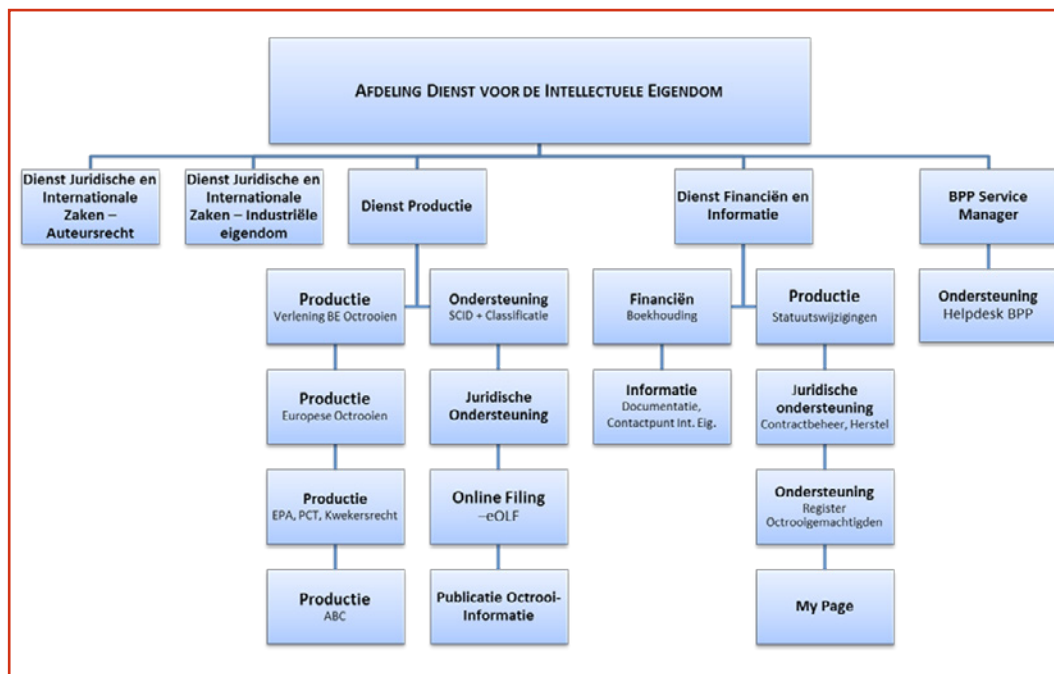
AFDELING DIENST VOOR DE INTELLECTUELE EIGENDOM

Dienst Juridische en Internationale Zaken – Auteursrecht

Dienst Juridische en Internationale Zaken – Industriële eigendom

Dienst Productie

Dienst Financiën en Informatie

BPP Service Manager

Productie
Verlening BE Octrooien

Ondersteuning
SCID + Classificatie

Financiën
Boekhouding

Productie
Statuutswijzigingen

Ondersteuning
Helpdesk BPP

Productie
Europese Octrooien

Juridische Ondersteuning

Informatie
Documentatie, Contactpunt Int. Eig.

Juridische ondersteuning
Contractbeheer, Herstel

Productie
EPA, PCT, Kwekersrecht

Online Filing
–eOLF

Ondersteuning
Register Octrooigemachtigden

Productie
ABC

Publicatie Octrooi-Informatie

My Page